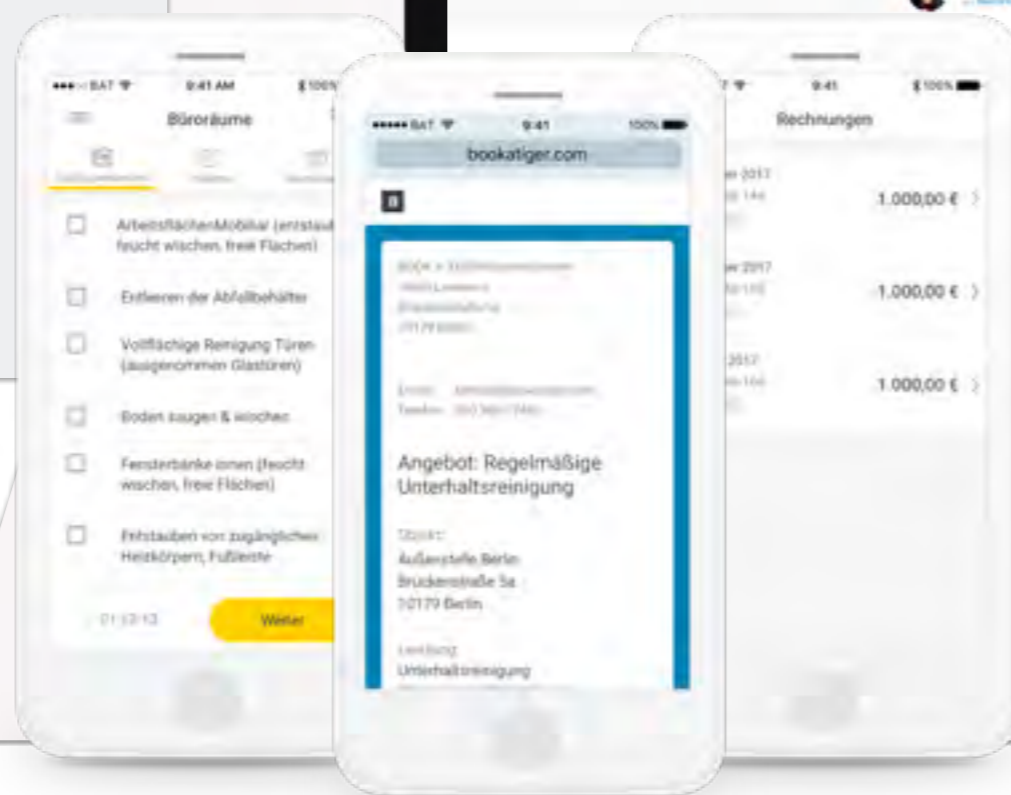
BAT 9:41 AM 100%

Büroräume

Arbeitsflächen/Mobiliar (entstaub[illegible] feucht wischen, freie Flächen)

Entleeren der Abfallbehälter

Vollflächige Reinigung Türen (ausgenommen Glastüren)

Boden saugen & wischen

Fensterbänke innen (feucht wischen, freie Flächen)

Entstauben von zugänglichen Heizkörpern, Fußleiste

01:13:13

Weiter

BAT 9:41 100%

bookatiger.com

B

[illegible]

Email: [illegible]
Telefon: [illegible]

Angebot: Regelmäßige Unterhaltsreinigung

Objekt:
Außenstelle Berlin
Brückenstraße 5a
10179 Berlin

Leistung:
Unterhaltsreinigung

9:41 100%

Rechnungen

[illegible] 2017
1.000,00 €

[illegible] 2017
1.000,00 €

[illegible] 2017
1.000,00 €